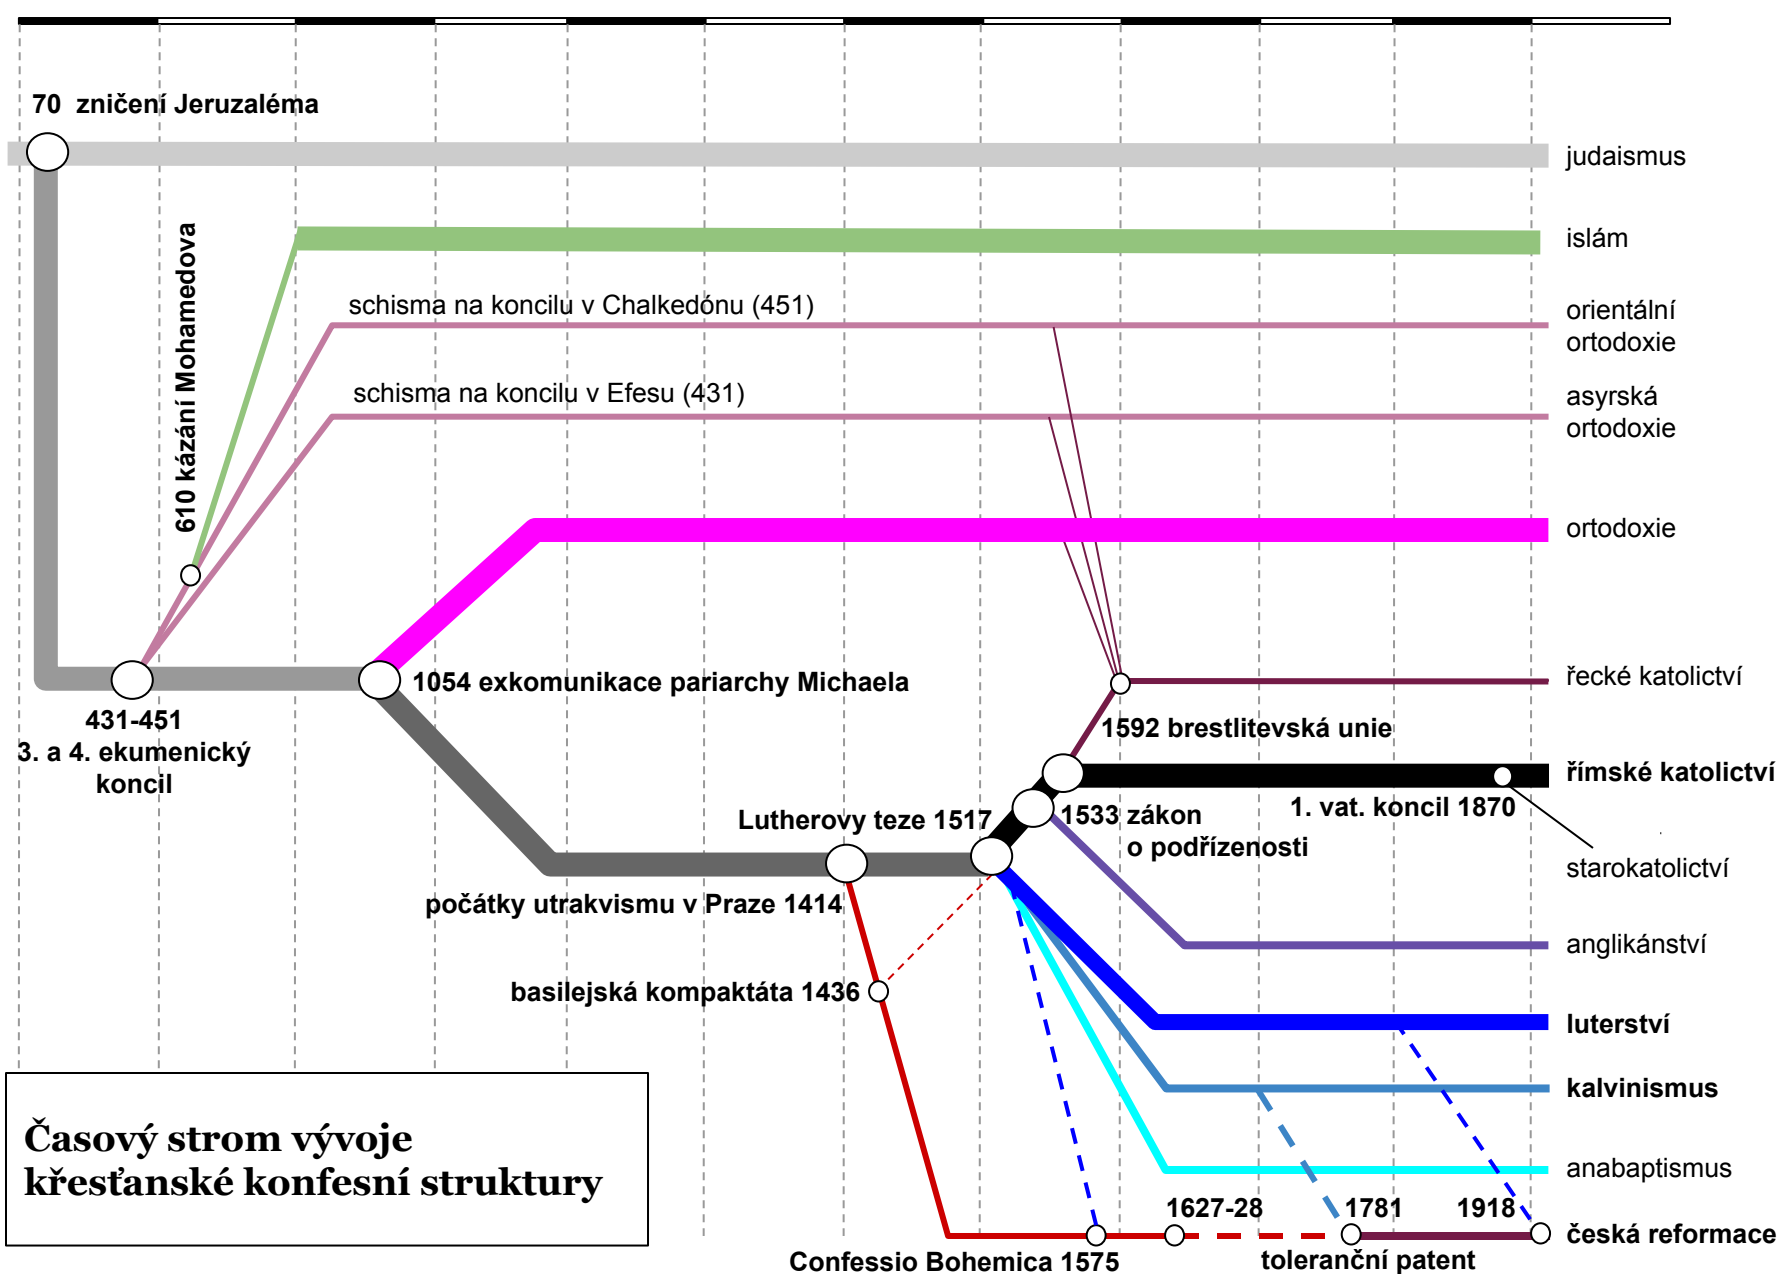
70 zničení Jeruzaléma

judaismus

610 kázání Mohamedova

islám

schisma na koncilu v Chalkedónu (451)

orientální ortodoxie

schisma na koncilu v Efesu (431)

asyrská ortodoxie

ortodoxie

řecké katolictví

431-451
3. a 4. ekumenický koncil

1054 exkomunikace pariarchy Michaela

1592 brestlitevská unie

římské katolictví

Lutherovy teze 1517

1533 zákon o podřízenosti

1. vat. koncil 1870

starokatolictví

počátky utrakvismu v Praze 1414

anglikánství

basilejská kompaktáta 1436

luterství

kalvinismus

anabaptismus

Časový strom vývoje křesťanské konfesní struktury

1627-28

1781

1918

česká reformace

Confessio Bohemica 1575

toleranční patent